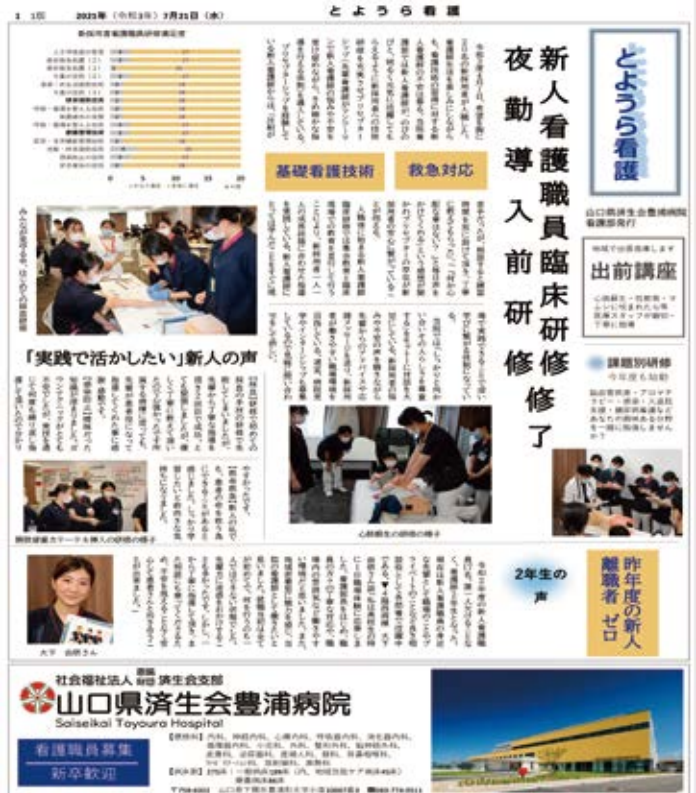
1 1面 2021年（令和3年）7月21日（水） とようら看護

とようら看護

山口県済生会豊浦病院 看護部発行

新人看護職員臨床研修修了

夜勤導入前研修

基礎看護技術

救急対応

出前講座

課題別研修

「実践で活かしたい」新人の声

昨年度の新人離職者ゼロ

2年生の声

みんなを支える、はじめの看護師

心肺蘇生の研修の様子

社会福祉法人 恩賜財団 済生会支部
山口県済生会豊浦病院
Saiseikai Toyoura Hospital

看護職員募集
新卒歓迎

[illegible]